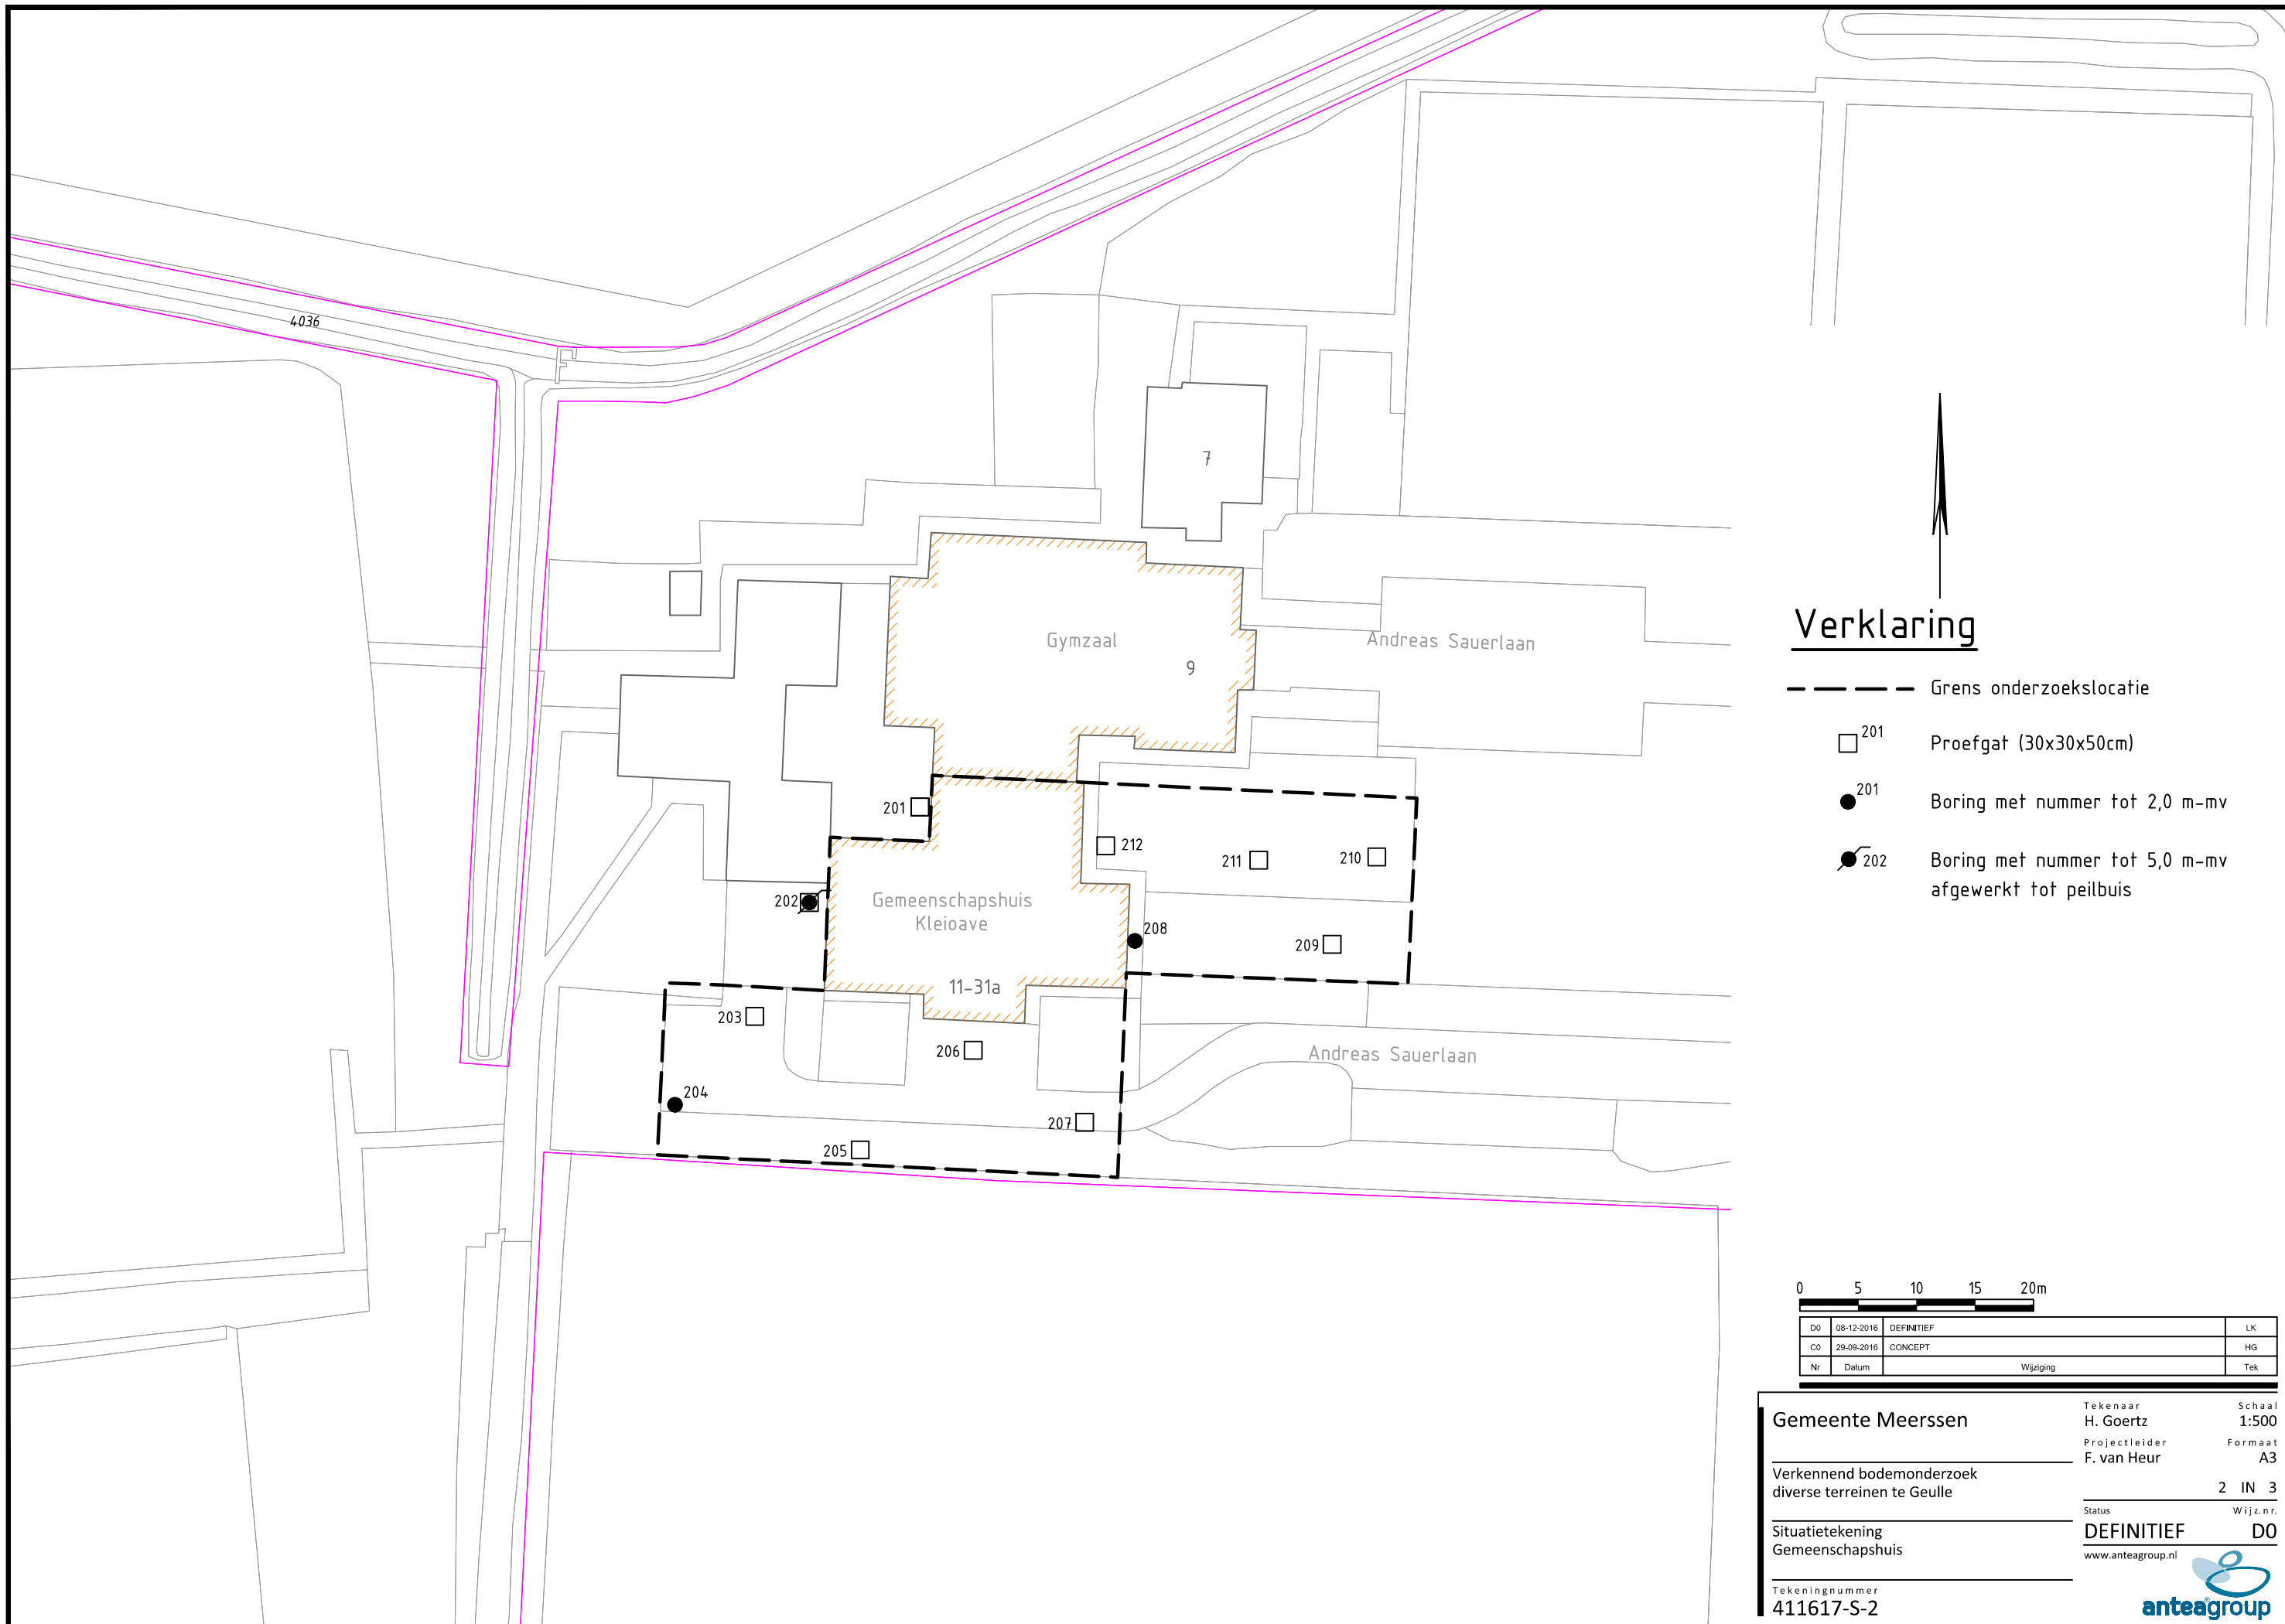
4036

7

Gymzaal

9

Andreas Sauerlaan

201

212

211

210

202

Gemeenschapshuis
Kleioave

208

209

11-31a

203

206

204

207

205

Andreas Sauerlaan

Verklaring

Grens onderzoekslocatie

201 Proefgat (30x30x50cm)

201 Boring met nummer tot 2,0 m-mv

202 Boring met nummer tot 5,0 m-mv afgewerkt tot peilbuis

0 5 10 15 20m

| D0 | 08-12-2016 | DEFINITIEF | LK |
|---|---|---|---|
| C0 | 29-09-2016 | CONCEPT | HG |
| Nr | Datum | Wijziging | Tek |

Gemeente Meerssen

Tekenaar
H. Goertz

Schaal
1:500

Projectleider
F. van Heur

Formaat
A3

Verkennend bodemonderzoek
diverse terreinen te Geulle

2 IN 3

Status
DEFINITIEF

Wijz.nr.
D0

Situatietekening
Gemeenschapshuis

www.anteagroup.nl

Tekeningnummer
411617-S-2

anteagroup